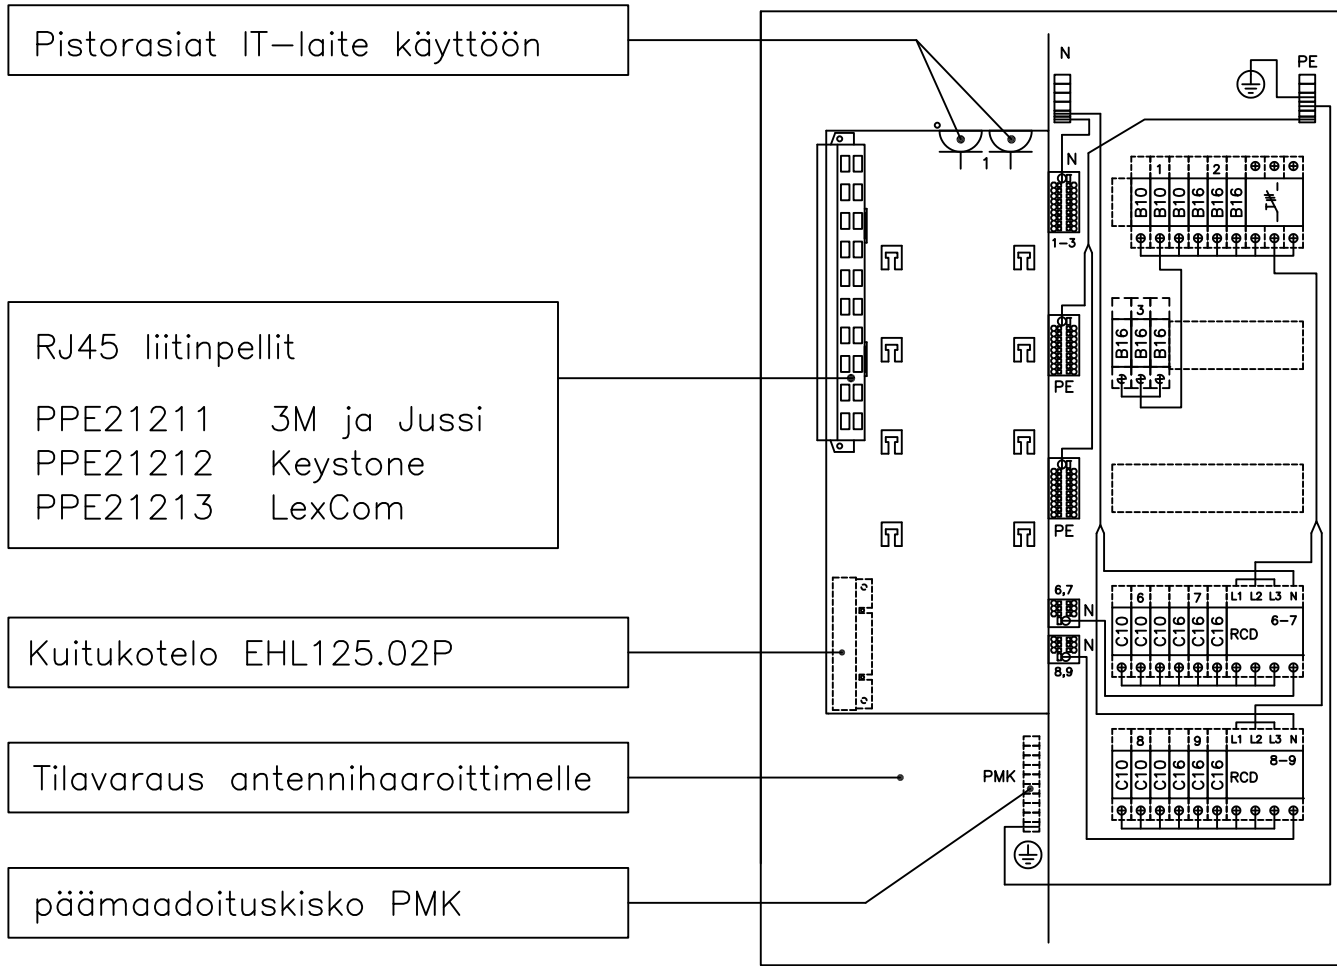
Pistorasiat IT-laite käyttöön

RJ45 liitinpellit

PPE21211 3M ja Jussi
PPE21212 Keystone
PPE21213 LexCom

Kuitukotelo EHL125.02P

Tilavaraus antennihaaroittimelle

päämaadoituskisko PMK

N
PE
1
N
1-3
1 2
B10 B10 B10 B16 B16 B16
3
B16 B16 B16
PE
PE
6,7
N
N
8,9
6 7
L1 L2 L3 N
6-7
C10 C10 C10 C16 C16 C16 RCD
PMK
8 9
L1 L2 L3 N
8-9
C10 C10 C10 C16 C16 C16 RCD